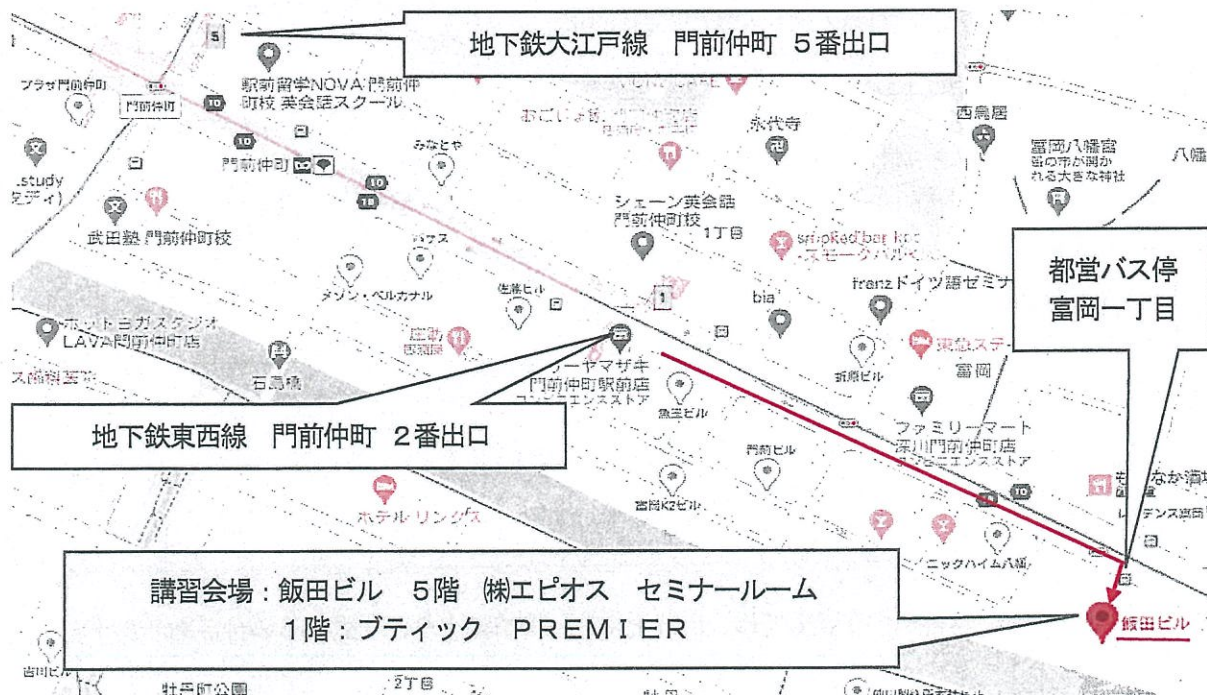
地下鉄大江戸線　門前仲町　5番出口

プラザ門前仲町
門前仲町
駅前留学NOVA 門前仲町校 英会話スクール
おにぎり
永代寺
西鳥居
富岡八幡宮
八幡
みなとや
門前仲町
.study
武田塾 門前仲町校
シェーン英会話 門前仲町校
1丁目
smoked bar
スモークバル
都営バス停
富岡一丁目
メゾン・ベルカナル
佐藤ビル
bia
franz ドイツ語ゼミナ
ホットヨガスタジオ LAVA門前仲町店
石島橋
ヤマザキ 門前仲町駅前店 コンビニエンスストア
新原ビル
東急ステ
富岡
魚三ビル
ファミリーマート 深川門前仲町店 コンビニエンスストア
地下鉄東西線　門前仲町　2番出口
門前ビル
富岡K2ビル
ホテル リンクス
なか酒場
ニックハイム八幡
講習会場：飯田ビル　5階　㈱エピオス　セミナールーム
1階：ブティック　PREMIER
飯田ビル
牡丹町公園
2丁目